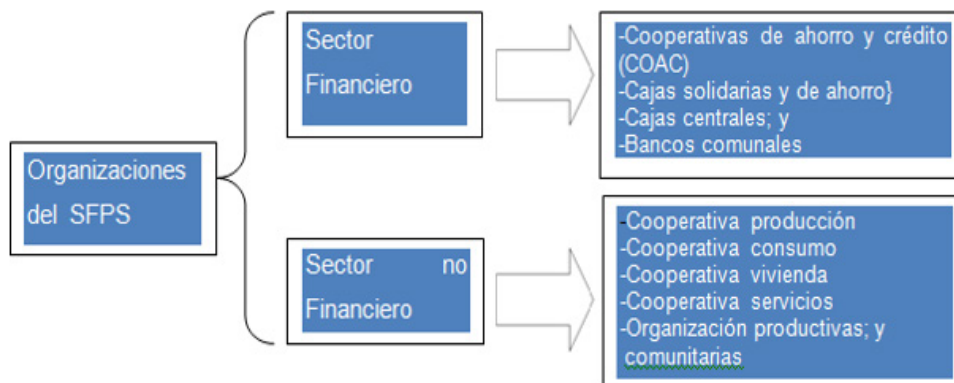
Organizaciones del SFPS

Sector Financiero

-Cooperativas de ahorro y crédito (COAC)
-Cajas solidarias y de ahorro}
-Cajas centrales; y
-Bancos comunales

Sector no Financiero

-Cooperativa producción
-Cooperativa consumo
-Cooperativa vivienda
-Cooperativa servicios
-Organización productivas; y comunitarias